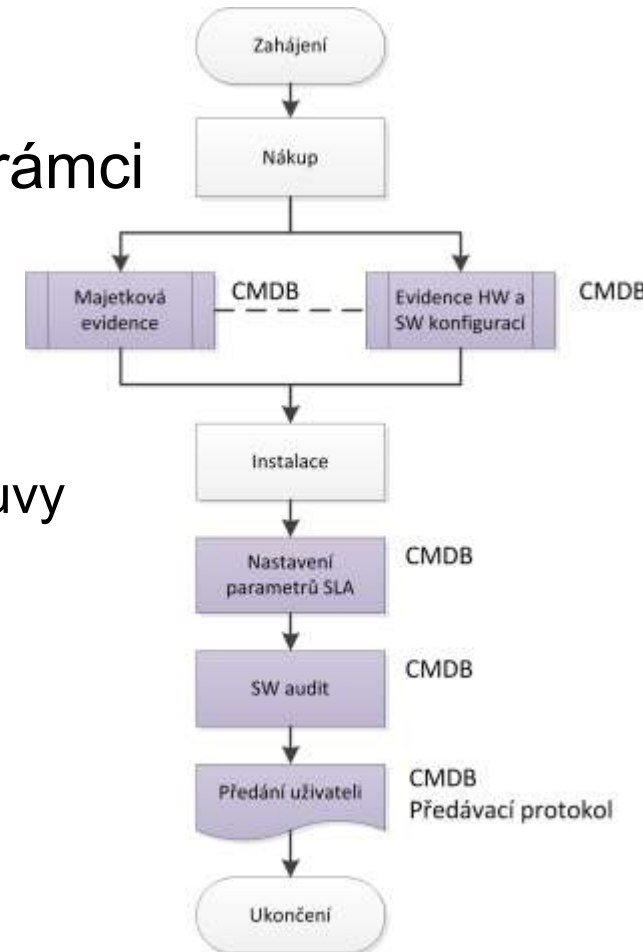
rámci

uvy

Zahájení

Nákup

Majetková evidence

CMDB

Evidence HW a SW konfigurací

CMDB

Instalace

Nastavení parametrů SLA

CMDB

SW audit

CMDB

Předání uživateli

CMDB
Předávací protokol

Ukončení